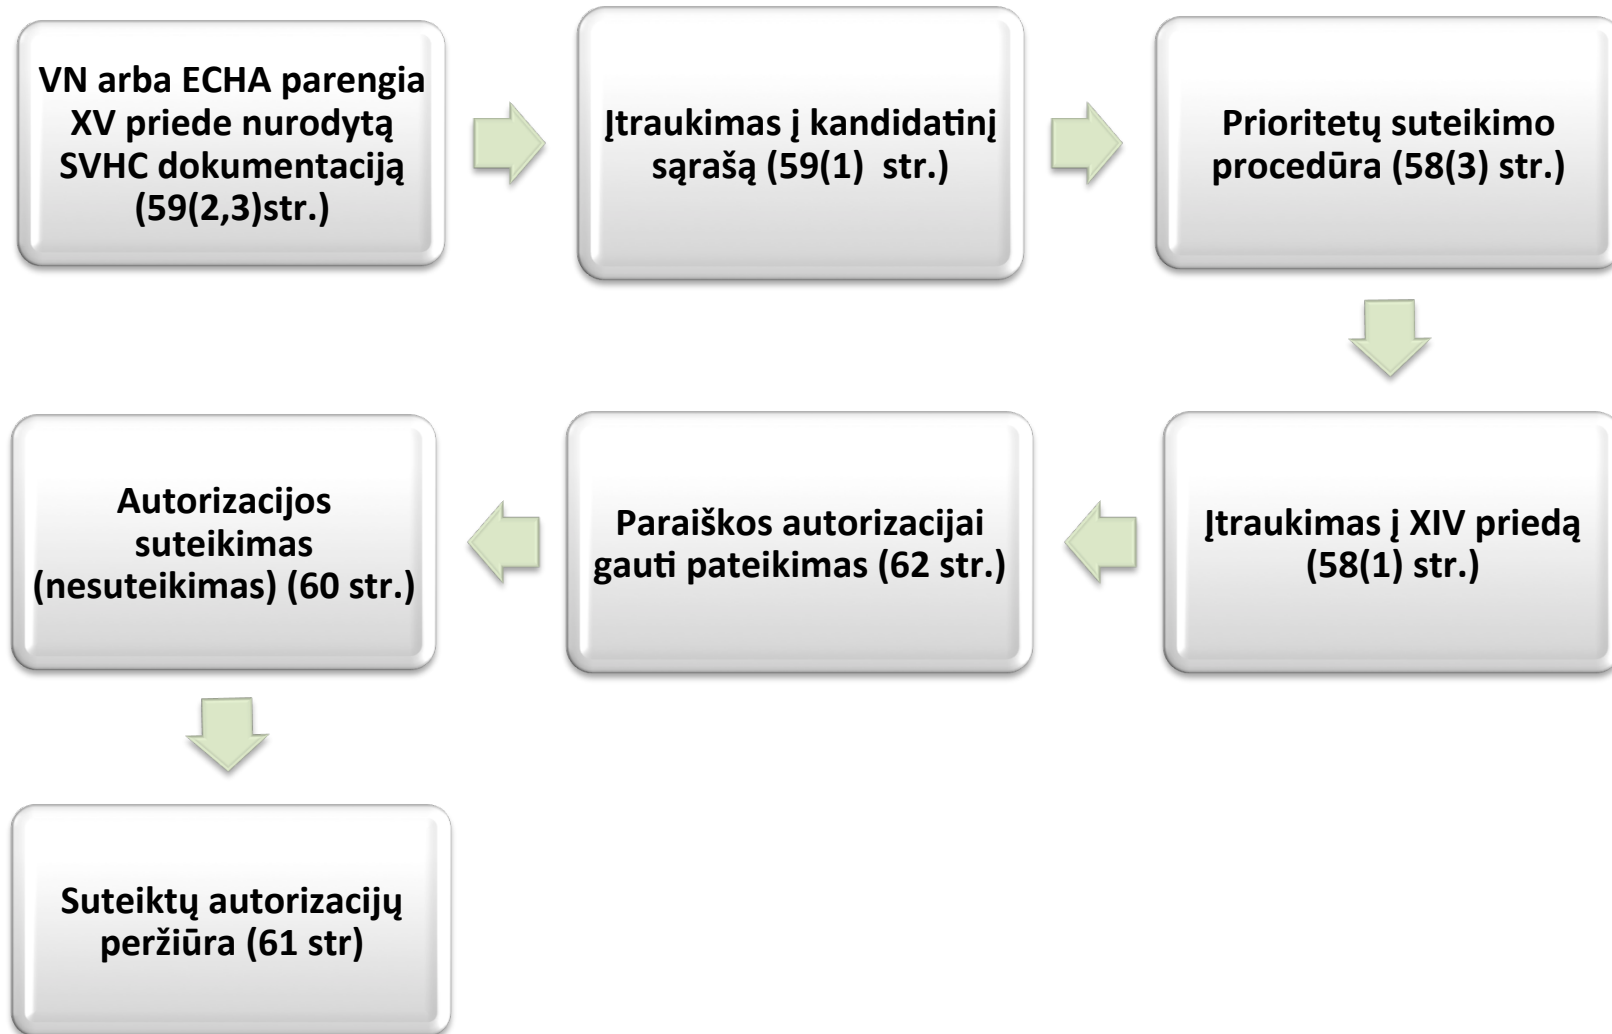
VN arba ECHA parengia XV priede nurodytą SVHC dokumentaciją (59(2,3)str.)

Įtraukimas į kandidatinį sąrašą (59(1) str.)

Prioritetų suteikimo procedūra (58(3) str.)

Įtraukimas į XIV priedą (58(1) str.)

Paraiškos autorizacijai gauti pateikimas (62 str.)

Autorizacijos suteikimas (nesuteikimas) (60 str.)

Suteiktų autorizacijų peržiūra (61 str)